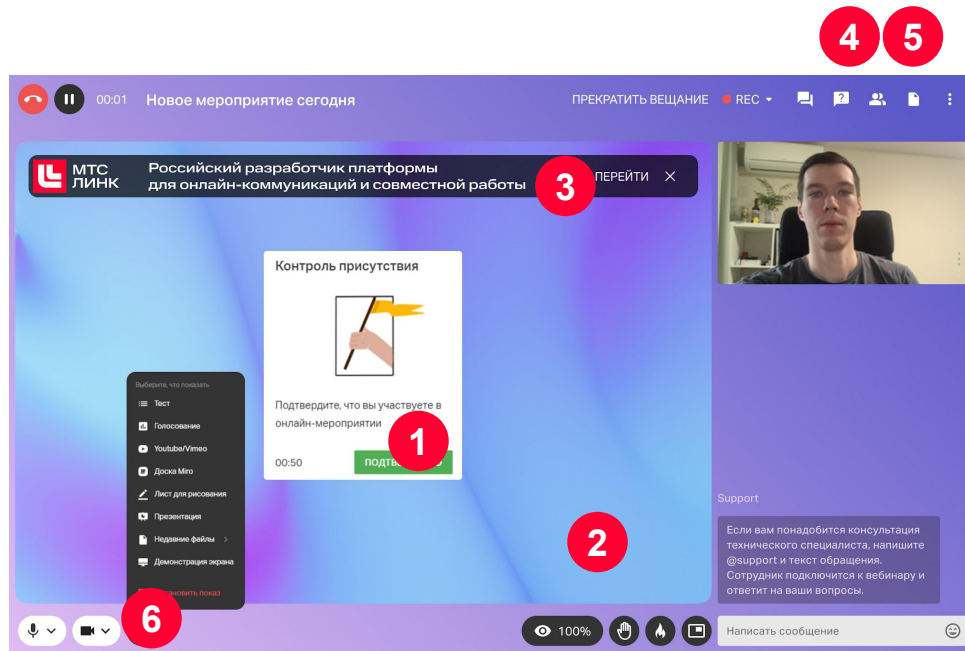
4 5

00:01 Новое мероприятие сегодня

ПРЕКРАТИТЬ ВЕЩАНИЕ REC

МТС ЛИНК Российский разработчик платформы для онлайн-коммуникаций и совместной работы 3 ПЕРЕЙТИ

Контроль присутствия

Подтвердите, что вы участвуете в онлайн-мероприятии

00:50 ПОДТВ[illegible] 1

Выберите, что показать
Тест
Голосование
Youtube/Vimeo
Доска Miro
Лист для рисования
Презентация
Недавние файлы
Демонстрация экрана
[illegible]новить показ

2

Support

Если вам понадобится консультация технического специалиста, напишите @support и текст обращения. Сотрудник подключится к вебинару и ответит на ваши вопросы.

6

100%

Написать сообщение